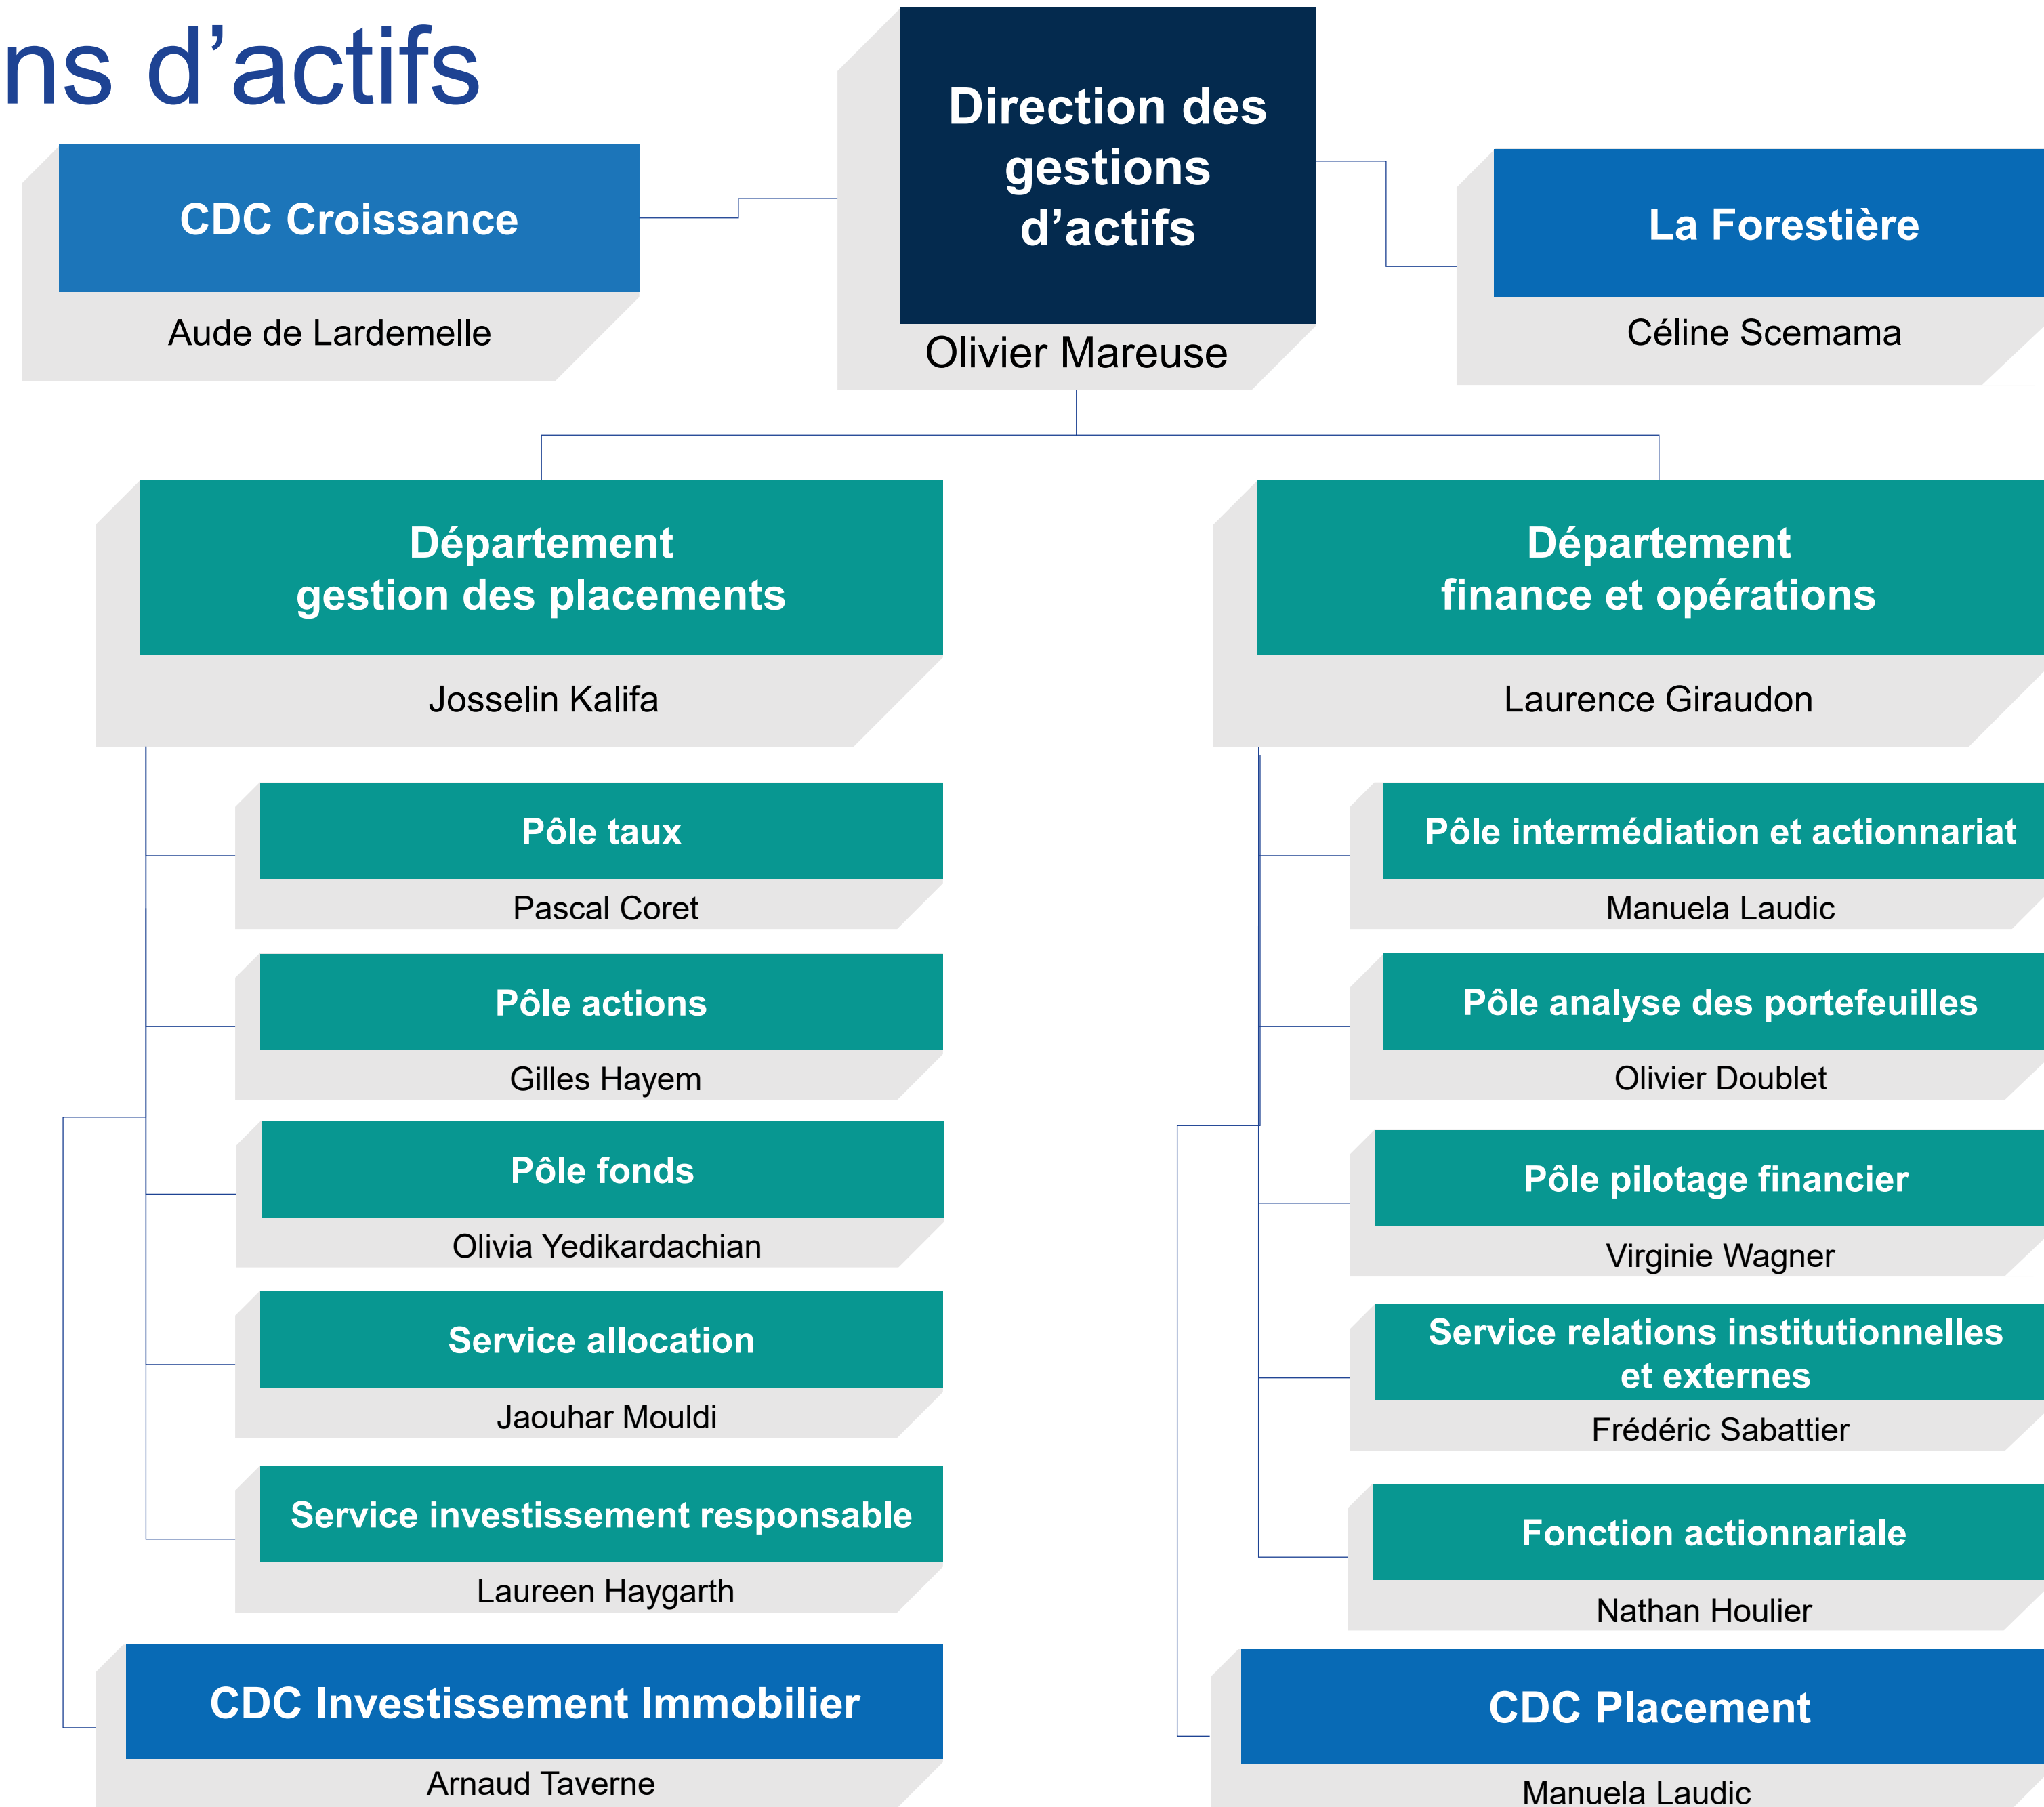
ns d’actifs

CDC Croissance
Aude de Lardemelle

Direction des gestions d’actifs
Olivier Mareuse

La Forestière
Céline Scemama

Département gestion des placements
Josselin Kalifa

Pôle taux
Pascal Coret

Pôle actions
Gilles Hayem

Pôle fonds
Olivia Yedikardachian

Service allocation
Jaouhar Mouldi

Service investissement responsable
Laureen Haygarth

CDC Investissement Immobilier
Arnaud Taverne

Département finance et opérations
Laurence Giraudon

Pôle intermédiation et actionnariat
Manuela Laudic

Pôle analyse des portefeuilles
Olivier Doublet

Pôle pilotage financier
Virginie Wagner

Service relations institutionnelles et externes
Frédéric Sabattier

Fonction actionnariale
Nathan Houlier

CDC Placement
Manuela Laudic